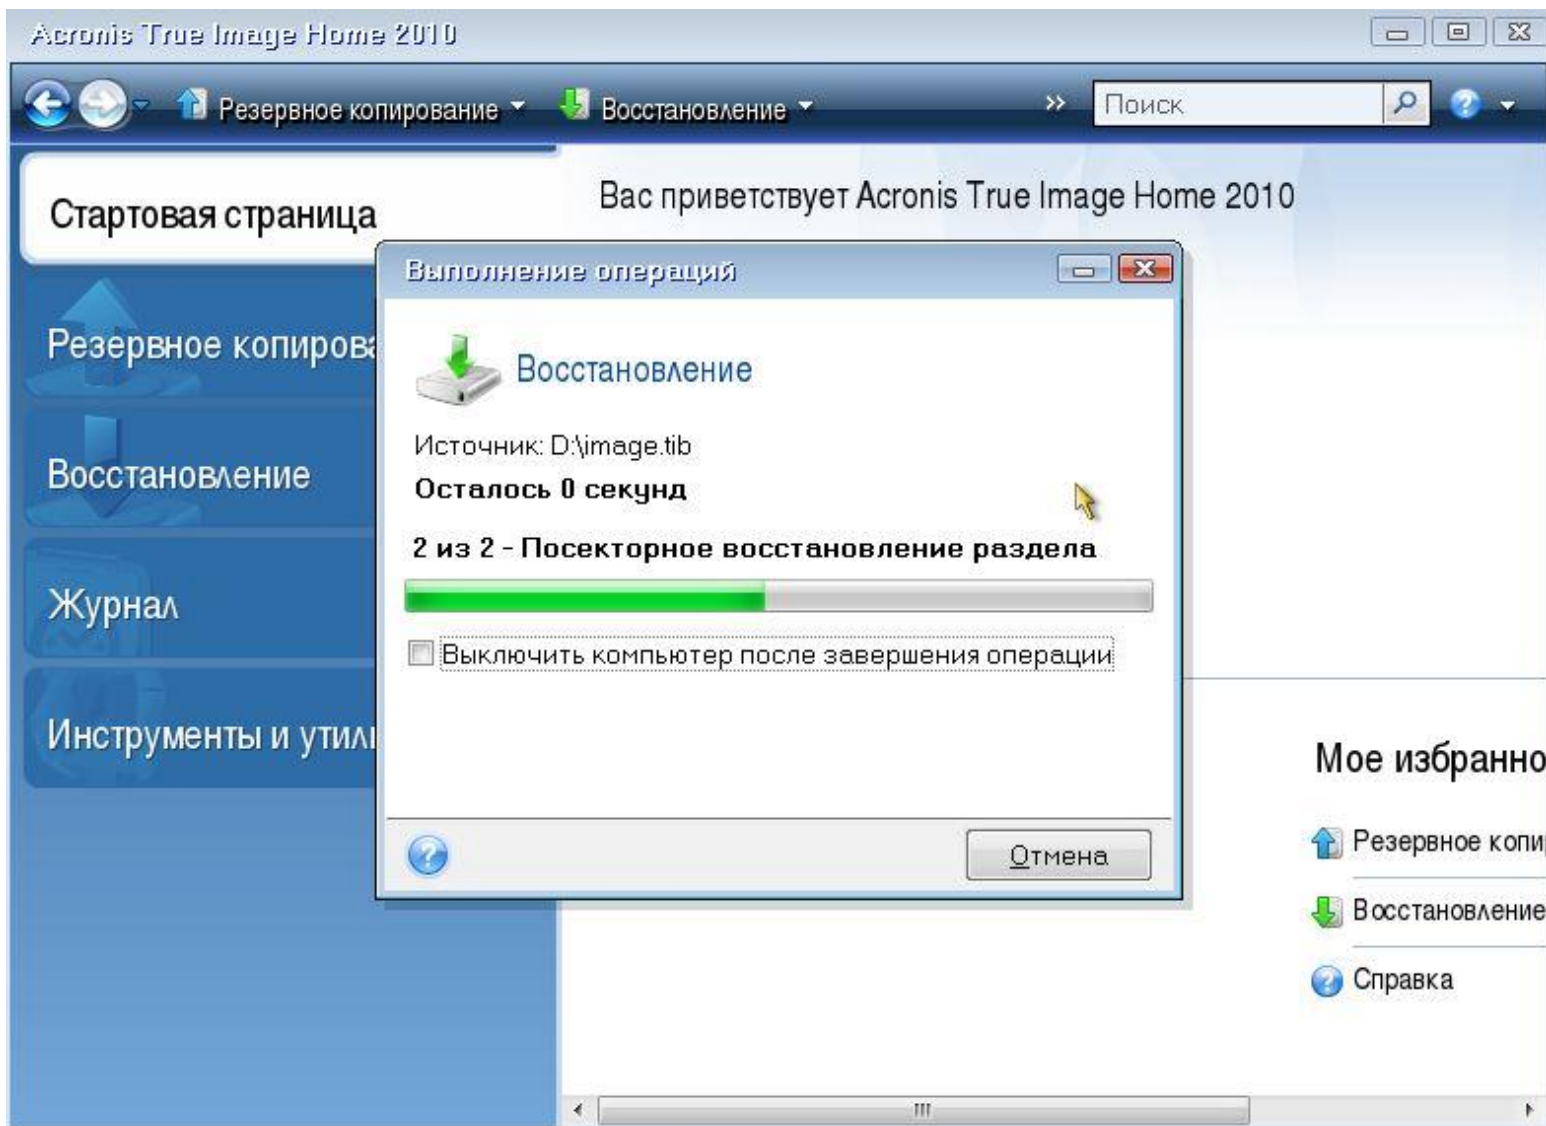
Acronis True Image Home 2010

Резервное копирование
Восстановление
Поиск

Стартовая страница
Резервное копиров
Восстановление
Журнал
Инструменты и утил

Вас приветствует Acronis True Image Home 2010

Выполнение операций

Восстановление

Источник: D:\image.tib
Осталось 0 секунд

2 из 2 - Посекторное восстановление раздела

Выключить компьютер после завершения операции

Отмена

Мое избранно
Резервное копи
Восстановление
Справка